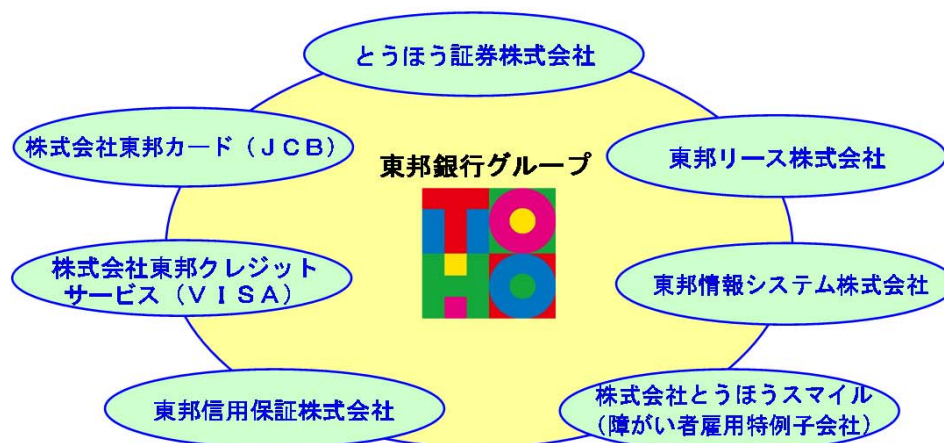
とうほう証券株式会社

株式会社東邦カード（ＪＣＢ）

東邦銀行グループ

東邦リース株式会社

TOHO

株式会社東邦クレジットサービス（ＶＩＳＡ）

東邦情報システム株式会社

東邦信用保証株式会社

株式会社とうほうスマイル（障がい者雇用特例子会社）